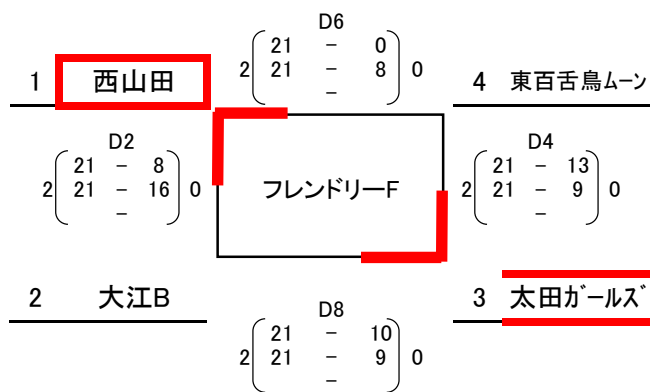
D6

2 $\begin{pmatrix} 21 & - & 0 \\ 21 & - & 8 \\ & - & \end{pmatrix}$ 0

1 西山田

4 東百舌鳥ムーン

D2

2 $\begin{pmatrix} 21 & - & 8 \\ 21 & - & 16 \\ & - & \end{pmatrix}$ 0

フレンドリーF

D4

2 $\begin{pmatrix} 21 & - & 13 \\ 21 & - & 9 \\ & - & \end{pmatrix}$ 0

2 大江B

3 太田ガールズ

D8

2 $\begin{pmatrix} 21 & - & 10 \\ 21 & - & 9 \\ & - & \end{pmatrix}$ 0